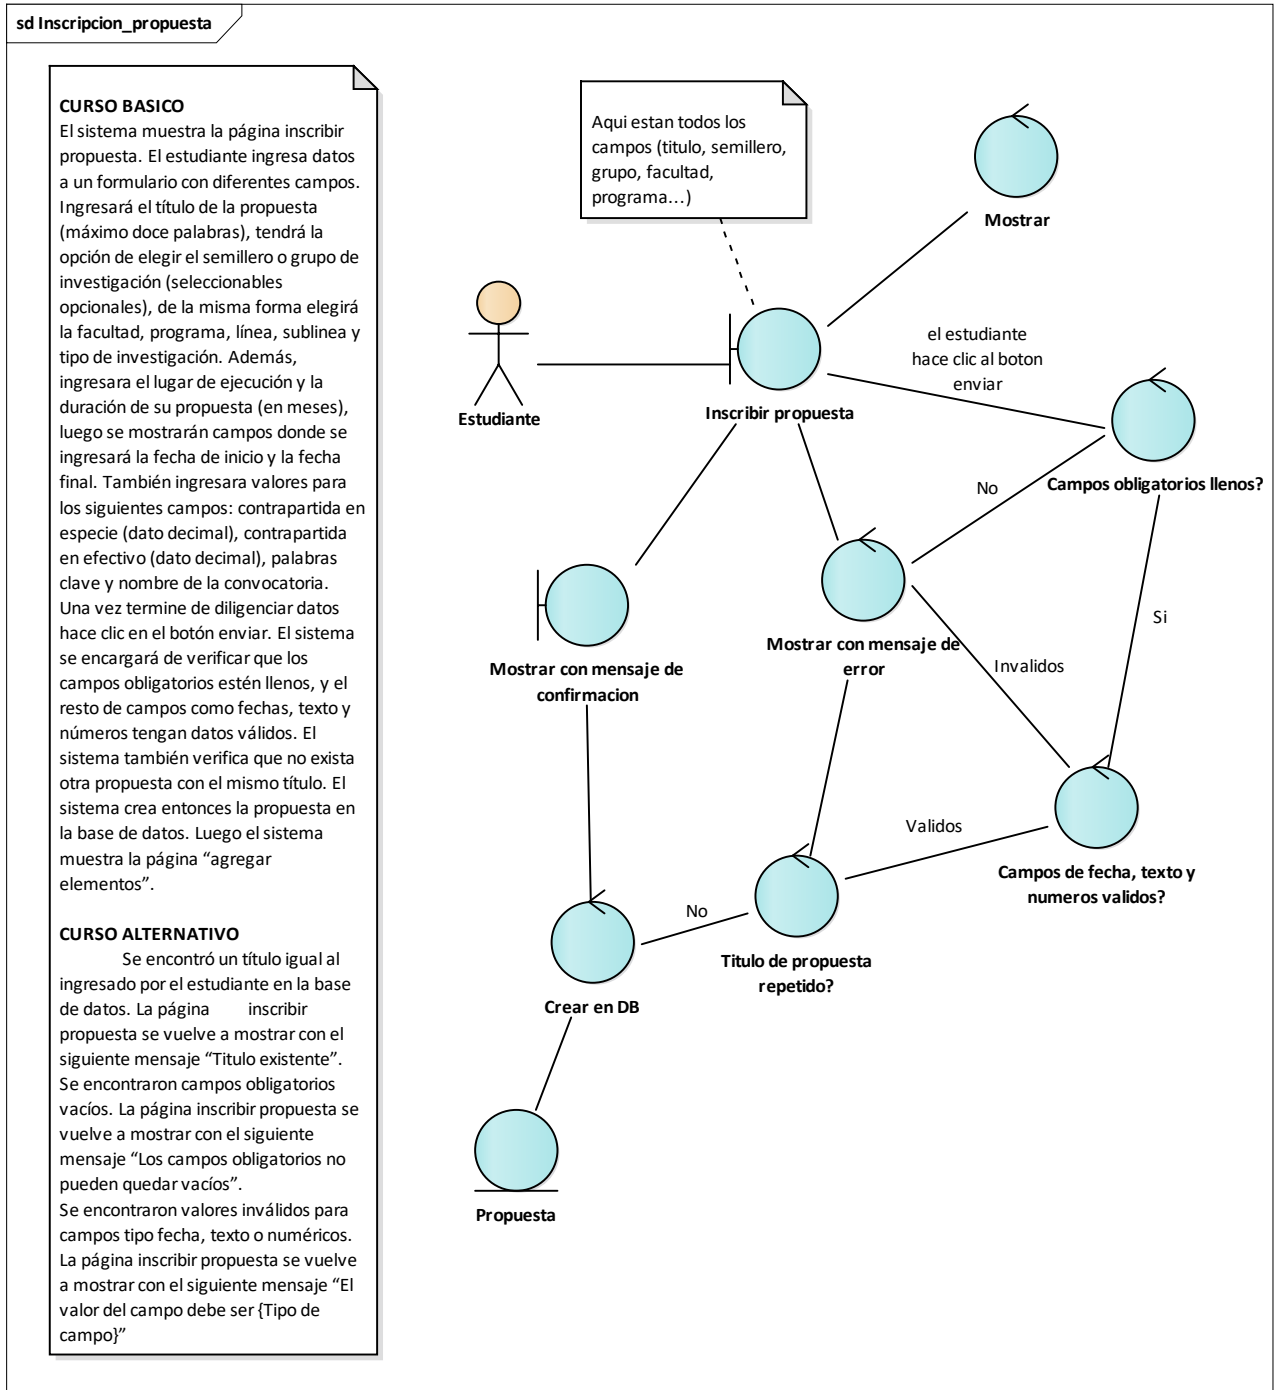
sd Inscripcion_propuesta

CURSO BASICO
El sistema muestra la página inscribir propuesta. El estudiante ingresa datos a un formulario con diferentes campos. Ingresará el título de la propuesta (máximo doce palabras), tendrá la opción de elegir el semillero o grupo de investigación (seleccionables opcionales), de la misma forma elegirá la facultad, programa, línea, sublinea y tipo de investigación. Además, ingresara el lugar de ejecución y la duración de su propuesta (en meses), luego se mostrarán campos donde se ingresará la fecha de inicio y la fecha final. También ingresara valores para los siguientes campos: contrapartida en especie (dato decimal), contrapartida en efectivo (dato decimal), palabras clave y nombre de la convocatoria. Una vez termine de diligenciar datos hace clic en el botón enviar. El sistema se encargará de verificar que los campos obligatorios estén llenos, y el resto de campos como fechas, texto y números tengan datos válidos. El sistema también verifica que no exista otra propuesta con el mismo título. El sistema crea entonces la propuesta en la base de datos. Luego el sistema muestra la página “agregar elementos”.

CURSO ALTERNATIVO
Se encontró un título igual al ingresado por el estudiante en la base de datos. La página inscribir propuesta se vuelve a mostrar con el siguiente mensaje “Titulo existente”.
Se encontraron campos obligatorios vacíos. La página inscribir propuesta se vuelve a mostrar con el siguiente mensaje “Los campos obligatorios no pueden quedar vacíos”.
Se encontraron valores inválidos para campos tipo fecha, texto o numéricos. La página inscribir propuesta se vuelve a mostrar con el siguiente mensaje “El valor del campo debe ser {Tipo de campo}”

Aqui estan todos los campos (titulo, semillero, grupo, facultad, programa…)

Mostrar

Estudiante

Inscribir propuesta

el estudiante hace clic al boton enviar

Campos obligatorios llenos?

No

Si

Mostrar con mensaje de confirmacion

Mostrar con mensaje de error

Invalidos

Validos

Campos de fecha, texto y numeros validos?

No

Titulo de propuesta repetido?

Crear en DB

Propuesta